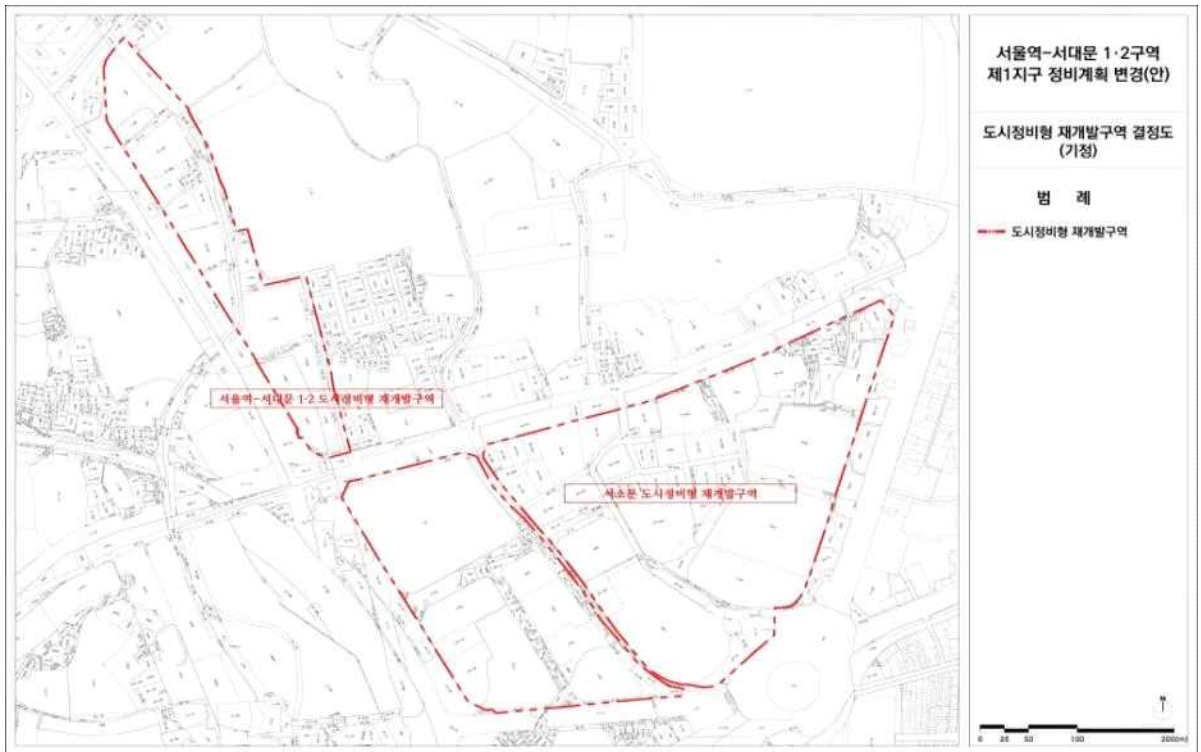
서울역-서대문 1·2구역 제1지구 정비계획 변경(안)

도시정비형 재개발구역 결정도 (기정)

범 례

도시정비형 재개발구역

서울역-서대문 1·2 도시정비형 재개발구역

서소문 도시정비형 재개발구역

N

0 25 50 100 200(m)